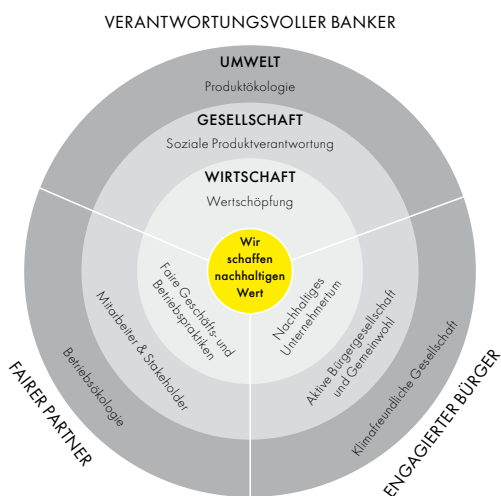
VERANTWORTUNGSVOLLER BANKER

UMWELT
Produktökologie

GESELLSCHAFT
Soziale Produktverantwortung

WIRTSCHAFT
Wertschöpfung

Wir schaffen nachhaltigen Wert

Faire Geschäfts- und Betriebspraktiken

Mitarbeiter & Stakeholder

Betriebsökologie

Nachhaltiges Unternehmertum

Aktive Bürgergesellschaft und Gemeinwohl

Klimafreundliche Gesellschaft

FAIRER PARTNER

ENGAGIERTER BÜRGER